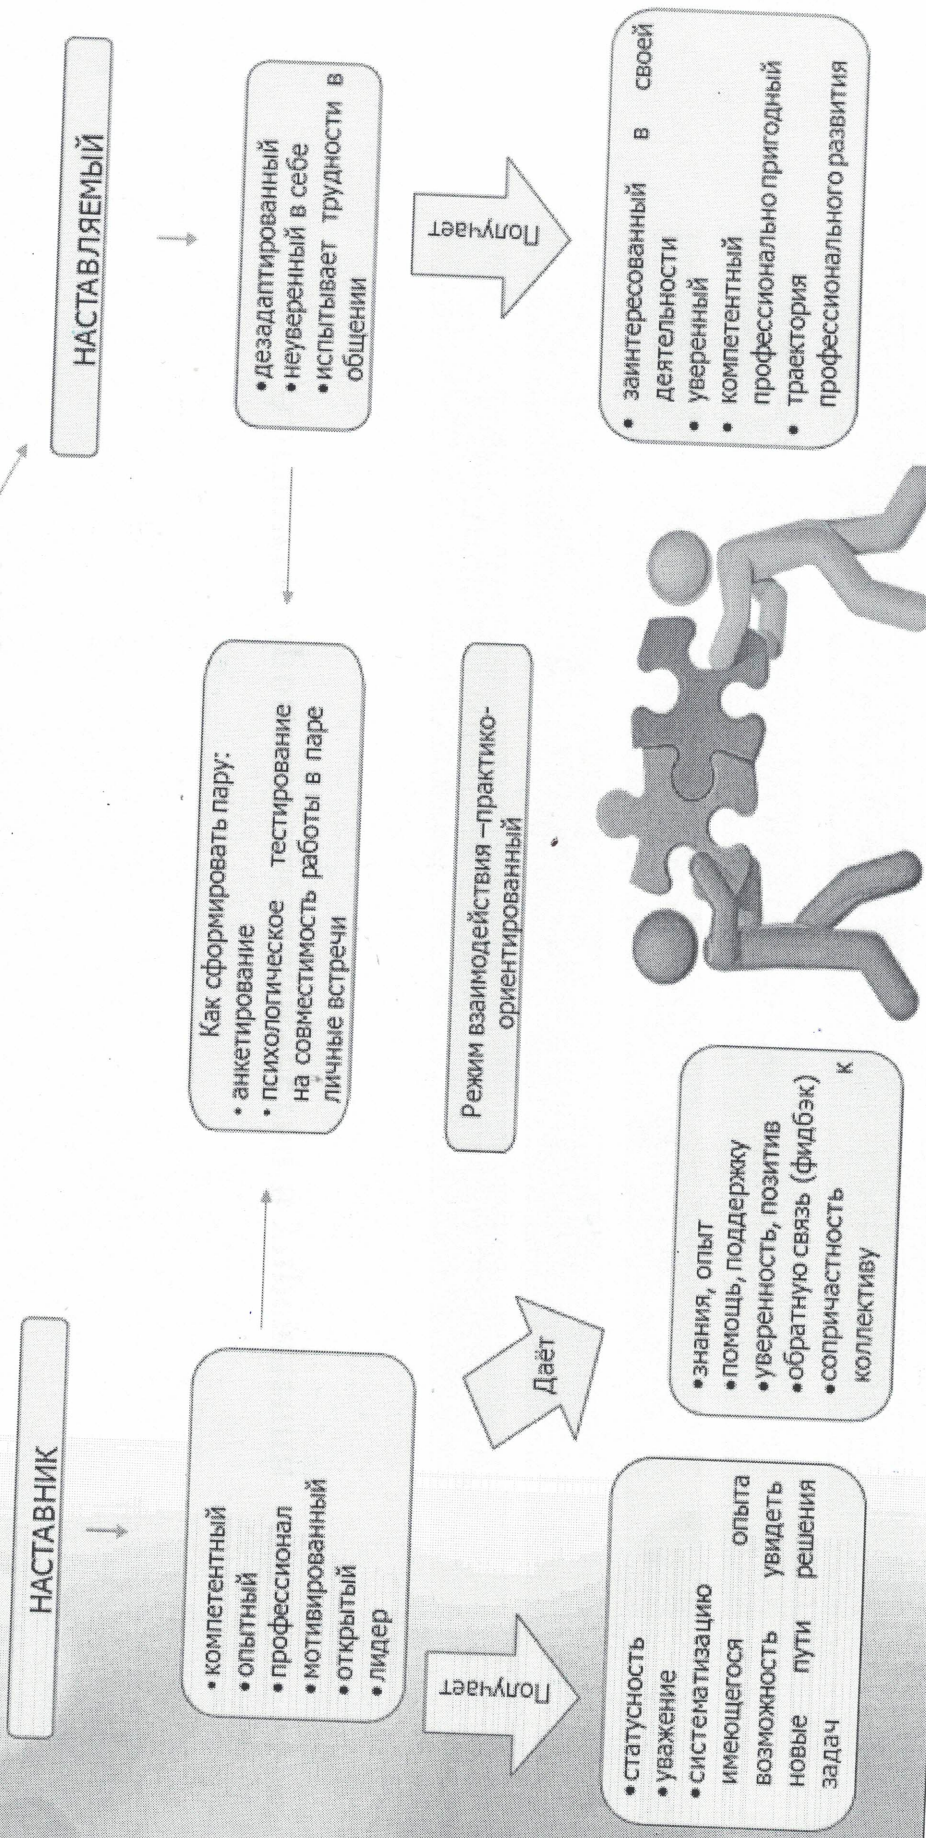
НАСТАВНИК

• компетентный
• опытный
• профессионал
• мотивированный
• открытый
• лидер

Получает

• статусность
• уважение
• систематизацию имеющегося опыта
• возможность увидеть новые пути решения задач

Даёт

• знания, опыт
• помощь, поддержку
• уверенность, позитив
• обратную связь (фидбэк)
• сопричастность к коллективу

Как сформировать пару:
• анкетирование
• психологическое тестирование на совместимость работы в паре
• личные встречи

Режим взаимодействия –практико-ориентированный

НАСТАВЛЯЕМЫЙ

• дезадаптированный
• неуверенный в себе
• испытывает трудности в общении

Получает

• заинтересованный в своей деятельности
• уверенный
• компетентный
• профессионально пригодный
• траектория профессионального развития